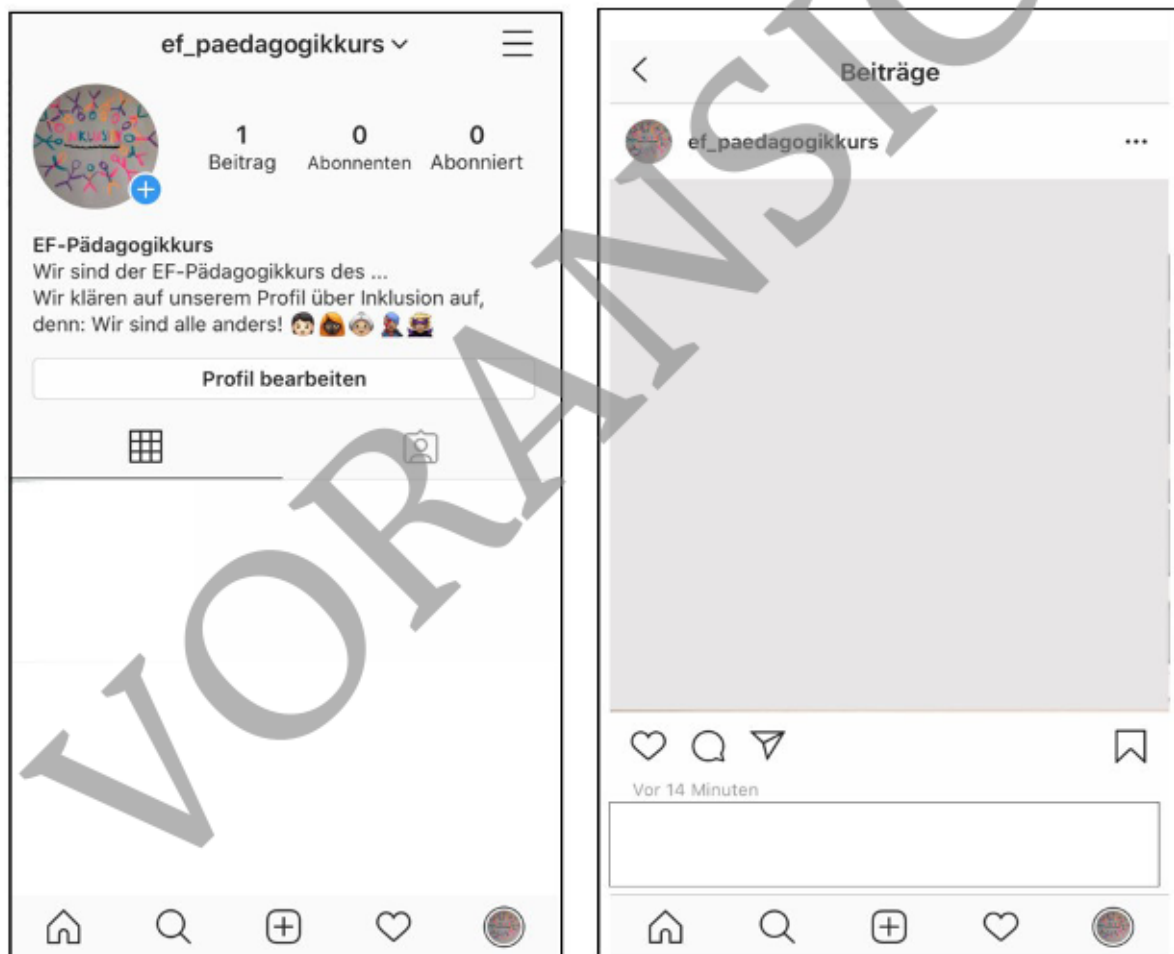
ef_paedagogikkurs

INKLUSION

1 Beitrag
0 Abonnenten
0 Abonniert

EF-Pädagogikkurs
Wir sind der EF-Pädagogikkurs des ...
Wir klären auf unserem Profil über Inklusion auf, denn: Wir sind alle anders!

Profil bearbeiten

Beiträge

ef_paedagogikkurs

Vor 14 Minuten

VORANSICHT